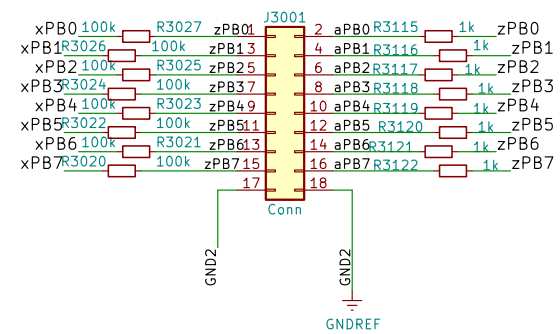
J3001

xPB0 100k R3027 zPB0 1
xPB1 R3026 100k zPB1 3
xPB2 100k R3025 zPB2 5
xPB3 R3024 100k zPB3 7
xPB4 100k R3023 zPB4 9
xPB5 R3022 100k zPB5 11
xPB6 100k R3021 zPB6 13
xPB7 R3020 100k zPB7 15
17

2 aPB0 R3115 1k zPB0
4 aPB1 R3116 1k zPB1
6 aPB2 R3117 1k zPB2
8 aPB3 R3118 1k zPB3
10 aPB4 R3119 1k zPB4
12 aPB5 R3120 1k zPB5
14 aPB6 R3121 1k zPB6
16 aPB7 R3122 1k zPB7
18

Conn

GND2
GND2
GNDREF